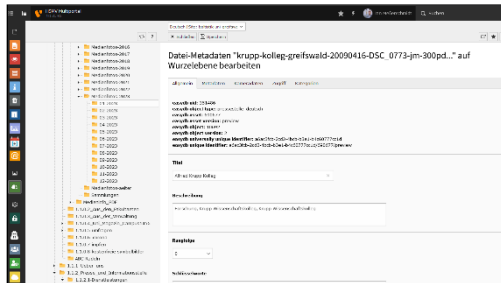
Datei-Metadaten "krupp-kolleg-greifswald-20090416-DSC_0773-jm-300pd..." auf Wurzelebene bearbeiten

Allgemein

Titel

Alfried Krupp Kolleg

Beschreibung

Rangfolge

0

Medienfotos-2016
Medienfotos-2017
Medienfotos-2018
Medienfotos-2019
Medienfotos-2020
Medienfotos-2021
Medienfotos-2022
Medienfotos-2023
01-2023
02-2023
03-2023
04-2023
05-2023
06-2023
07-2023
08-2023
09-2023
10-2023
11-2023
12-2023
Medienfotos-archiv
Sammlungen

ABC Audio
1.1.1 Signet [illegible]
1.1.2 Presse- und Informationsdienst